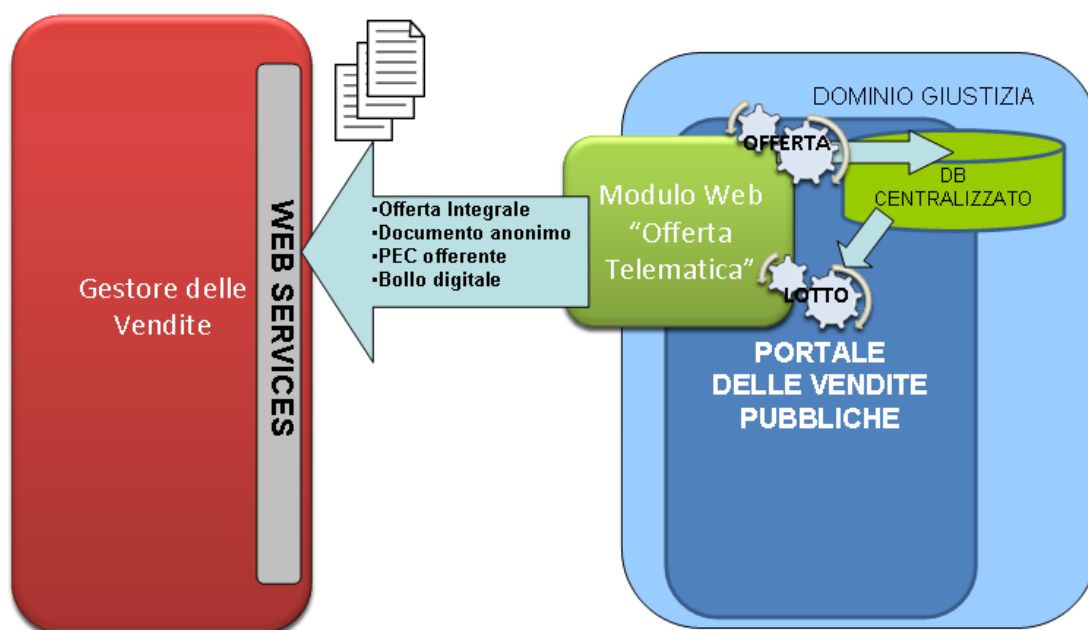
Gestore delle Vendite

WEB SERVICES

•Offerta Integrale
•Documento anonimo
•PEC offerente
•Bollo digitale

DOMINIO GIUSTIZIA

OFFERTA

Modulo Web "Offerta Telematica"

DB CENTRALIZZATO

LOTTO

PORTALE DELLE VENDITE PUBBLICHE